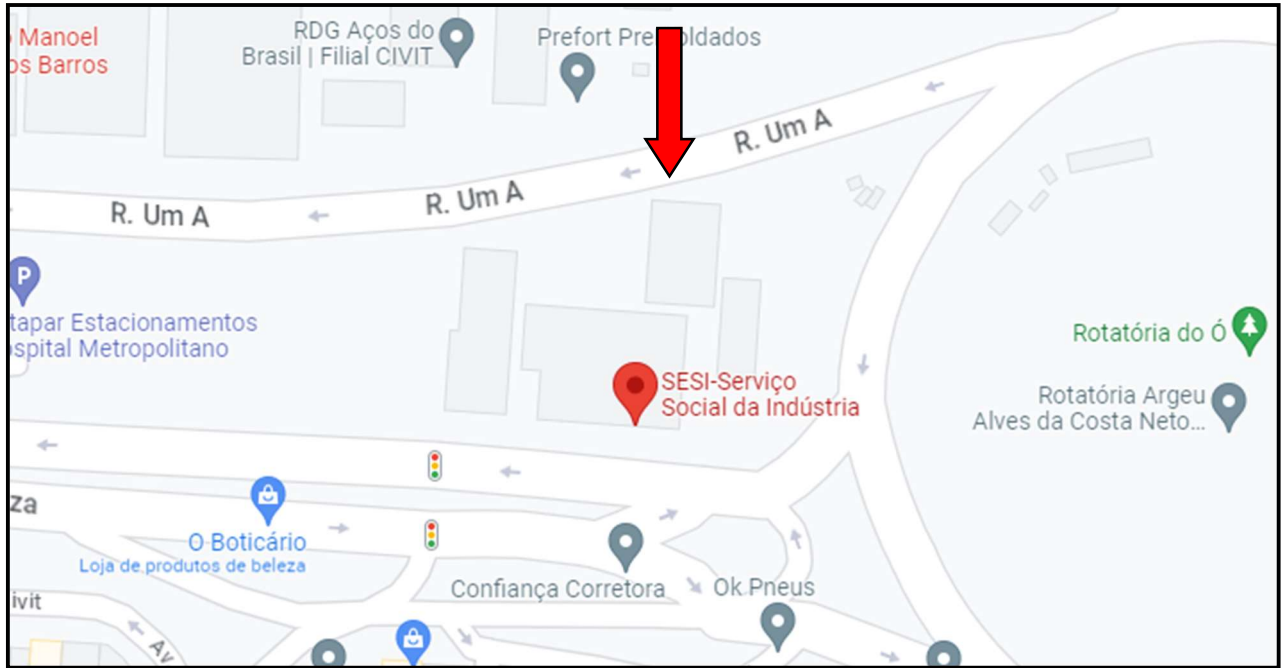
Manoel
os Barros

RDG Aços do Brasil | Filial CIVIT

Prefort Pre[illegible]oldados

R. Um A

R. Um A

R. Um A

tapar Estacionamentos
spital Metropolitano

SESI-Serviço Social da Indústria

Rotatória do Ó

Rotatória Argeu Alves da Costa Neto...

za

O Boticário
Loja de produtos de beleza

Confiança Corretora

Ok Pneus

ivit

Av